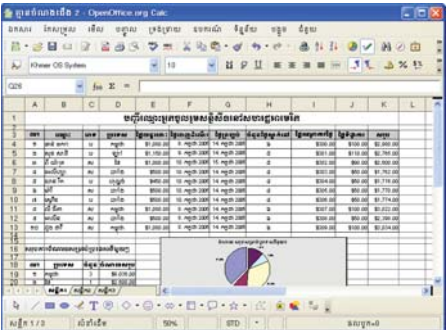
ឯកសារគ្មានឈ្មោះ 2 - OpenOffice.org Calc

Khmer OS System | 10

G26 | $f_{x}$ $\Sigma$ =

| | A | B | C | D | E | F | G | H | I | J | K | L |
|---|---|---|---|---|---|---|---|---|---|---|---|---|
| 1 | | | | | | | | | | | | |
| 2 | | | | | | | | | | | | |
| 3 | | | | | | | | | | | | |
| 4 | 1 | | | | \$1,000.00 | | 14 កក្កដា 2007 | | \$300.00 | \$100.00 | \$2,000.00 | |
| 5 | 2 | | | | \$1,150.00 | | 14 កក្កដា 2007 | | \$301.00 | \$100.00 | \$2,789.00 | |
| 6 | 3 | | | | \$1,000.00 | | 14 កក្កដា 2007 | | \$200.00 | \$50.00 | \$1,950.00 | |
| 7 | 4 | | | | \$500.00 | | 14 កក្កដា 2007 | | \$202.00 | \$50.00 | \$1,752.00 | |
| 8 | 5 | | | | \$500.00 | | 14 កក្កដា 2007 | | \$203.00 | \$50.00 | \$1,753.00 | |
| 9 | 6 | | | | \$500.00 | | 14 កក្កដា 2007 | | \$200.00 | \$50.00 | \$1,770.00 | |
| 10 | 7 | | | | \$500.00 | | 14 កក្កដា 2007 | | \$203.00 | \$50.00 | \$1,774.00 | |
| 11 | 8 | | | | \$500.00 | | 14 កក្កដា 2007 | | \$200.00 | \$50.00 | \$1,770.00 | |
| 12 | 9 | | | | \$500.00 | | 14 កក្កដា 2007 | | \$200.00 | \$50.00 | \$1,770.00 | |
| 13 | 10 | | | | \$1,000.00 | | 14 កក្កដា 2007 | | \$300.00 | \$100.00 | \$2,034.00 | |

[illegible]

| 18 | | | |
|---|---|---|---|
| 19 | 1 | | \$6,000.00 |

សន្លឹក 1 / 3 | 50% | STD | សរុប=0